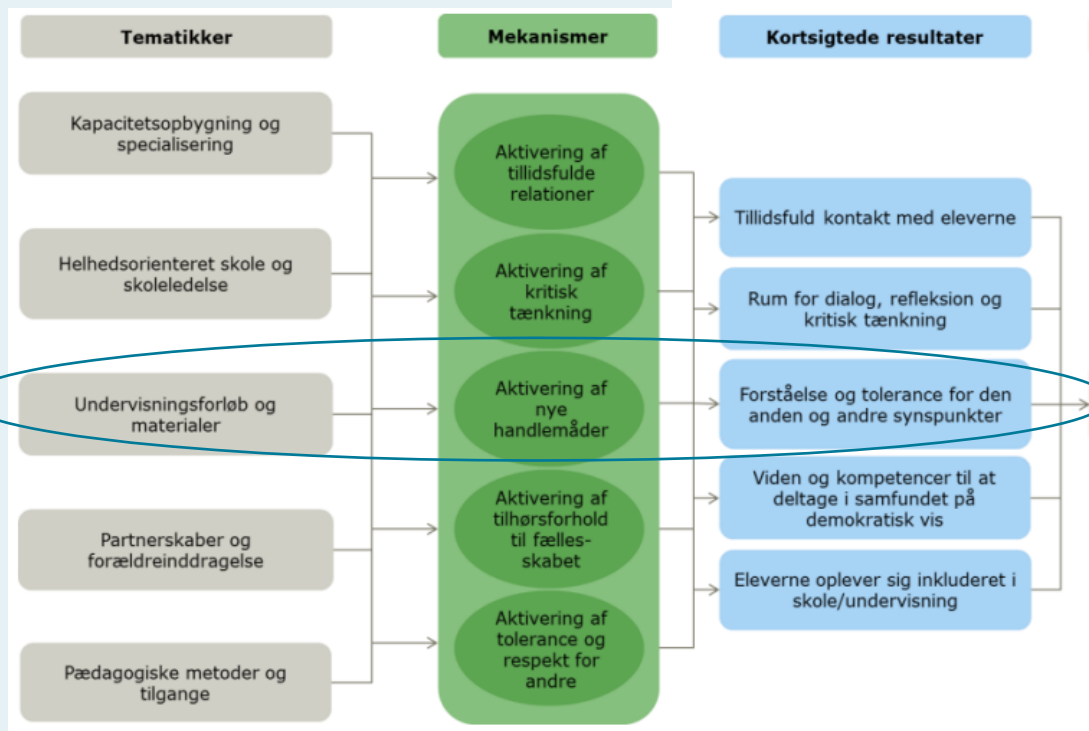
Tematikker

Mekanismer

Kortsigtede resultater

Kapacitetsopbygning og specialisering

Helhedsorienteret skole og skoleledelse

Undervisningsforløb og materialer

Partnerskaber og forældreinddragelse

Pædagogiske metoder og tilgange

Aktivering af tillidsfulde relationer

Aktivering af kritisk tænkning

Aktivering af nye handlemåder

Aktivering af tilhørsforhold til fællesskabet

Aktivering af tolerance og respekt for andre

Tillidsfuld kontakt med eleverne

Rum for dialog, refleksion og kritisk tænkning

Forståelse og tolerance for den anden og andre synspunkter

Viden og kompetencer til at deltage i samfundet på demokratisk vis

Eleverne oplever sig inkluderet i skole/undervisning